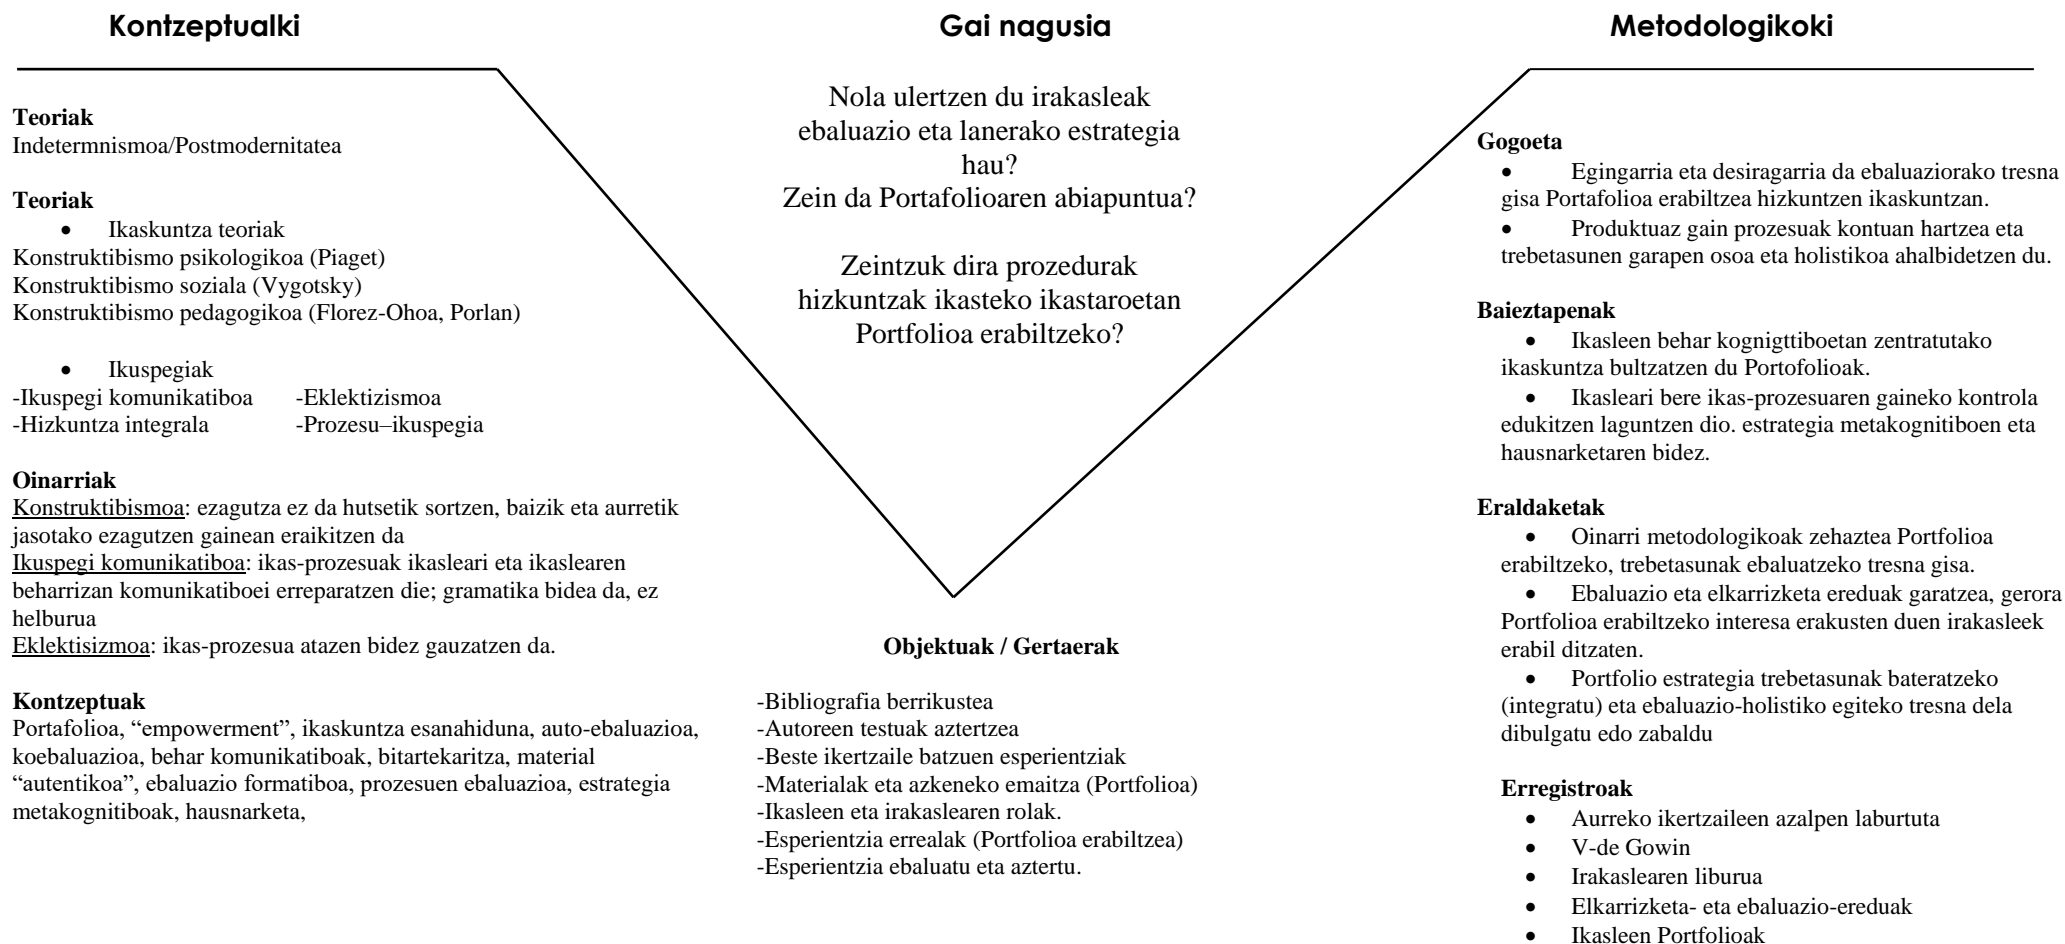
Kontzeptualki

Gai nagusia

Metodologikoki

Teoriak
Indetermnismoa/Postmodernitatea

Teoriak
• Ikaskuntza teoriak
Konstruktibismo psikologikoa (Piaget)
Konstruktibismo soziala (Vygotsky)
Konstruktibismo pedagogikoa (Florez-Ohoa, Porlan)

• Ikuspegiak
-Ikuspegi komunikatiboa -Eklektizismoa
-Hizkuntza integrala -Prozesu–ikuspegia

Oinarriak
Konstruktibismoa: ezagutza ez da hutsetik sortzen, baizik eta aurretik jasotako ezagutzen gainean eraikitzen da
Ikuspegi komunikatiboa: ikas-prozesuak ikasleari eta ikaslearen beharrizan komunikatiboei erreparatzen die; gramatika bidea da, ez helburua
Eklektisizmoa: ikas-prozesua atazen bidez gauzatzen da.

Kontzeptuak
Portafolioa, "empowerment", ikaskuntza esanahiduna, auto-ebaluazioa, koebaluazioa, behar komunikatiboak, bitartekaritza, material "autentikoa", ebaluazio formatiboa, prozesuen ebaluazioa, estrategia metakognitiboak, hausnarketa,

Nola ulertzen du irakasleak ebaluazio eta lanerako estrategia hau?
Zein da Portafolioaren abiapuntua?

Zeintzuk dira prozedurak hizkuntzak ikasteko ikastaroetan Portfolioa erabiltzeko?

Objektuak / Gertaerak

-Bibliografia berrikustea
-Autoreen testuak aztertzea
-Beste ikertzaile batzuen esperientziak
-Materialak eta azkeneko emaitza (Portfolioa)
-Ikasleen eta irakaslearen rolak.
-Esperientzia errealak (Portfolioa erabiltzea)
-Esperientzia ebaluatu eta aztertu.

Gogoeta
• Egingarria eta desiragarria da ebaluaziorako tresna gisa Portafolioa erabiltzea hizkuntzen ikaskuntzan.
• Produktuaz gain prozesuak kontuan hartzea eta trebetasunen garapen osoa eta holistikoa ahalbidetzen du.

Baieztapenak
• Ikasleen behar kognigttiboetan zentratutako ikaskuntza bultzatzen du Portofolioak.
• Ikasleari bere ikas-prozesuaren gaineko kontrola edukitzen laguntzen dio. estrategia metakognitiboen eta hausnarketaren bidez.

Eraldaketak
• Oinarri metodologikoak zehaztea Portfolioa erabiltzeko, trebetasunak ebaluatzeko tresna gisa.
• Ebaluazio eta elkarrizketa ereduak garatzea, gerora Portfolioa erabiltzeko interesa erakusten duen irakasleek erabil ditzaten.
• Portfolio estrategia trebetasunak bateratzeko (integratu) eta ebaluazio-holistiko egiteko tresna dela dibulgatu edo zabaldu

Erregistroak
• Aurreko ikertzaileen azalpen laburtuta
• V-de Gowin
• Irakaslearen liburua
• Elkarrizketa- eta ebaluazio-ereduak
• Ikasleen Portfolioak